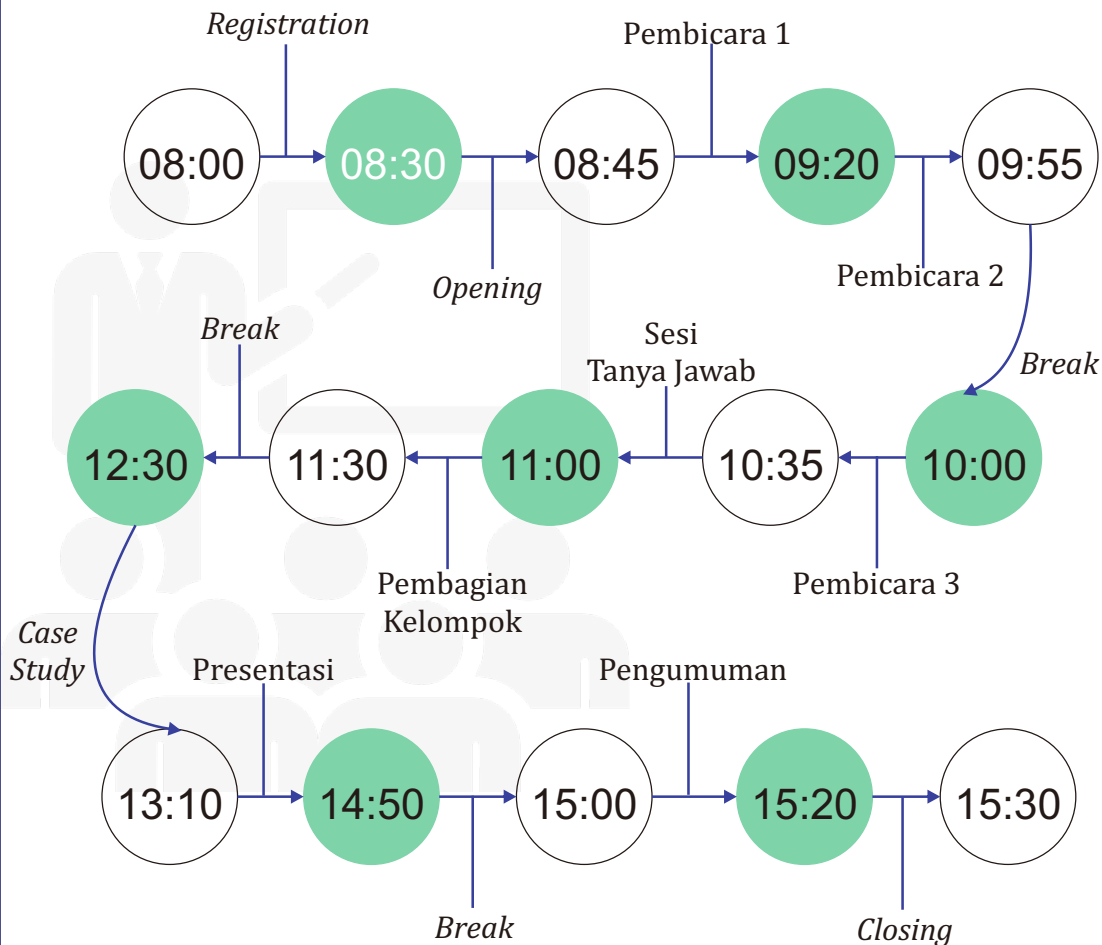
Registration

Pembicara 1

08:00

08:30

08:45

09:20

09:55

Opening

Pembicara 2

Break

Sesi Tanya Jawab

Break

12:30

11:30

11:00

10:35

10:00

Pembagian Kelompok

Pembicara 3

Case Study

Presentasi

Pengumuman

13:10

14:50

15:00

15:20

15:30

Break

Closing